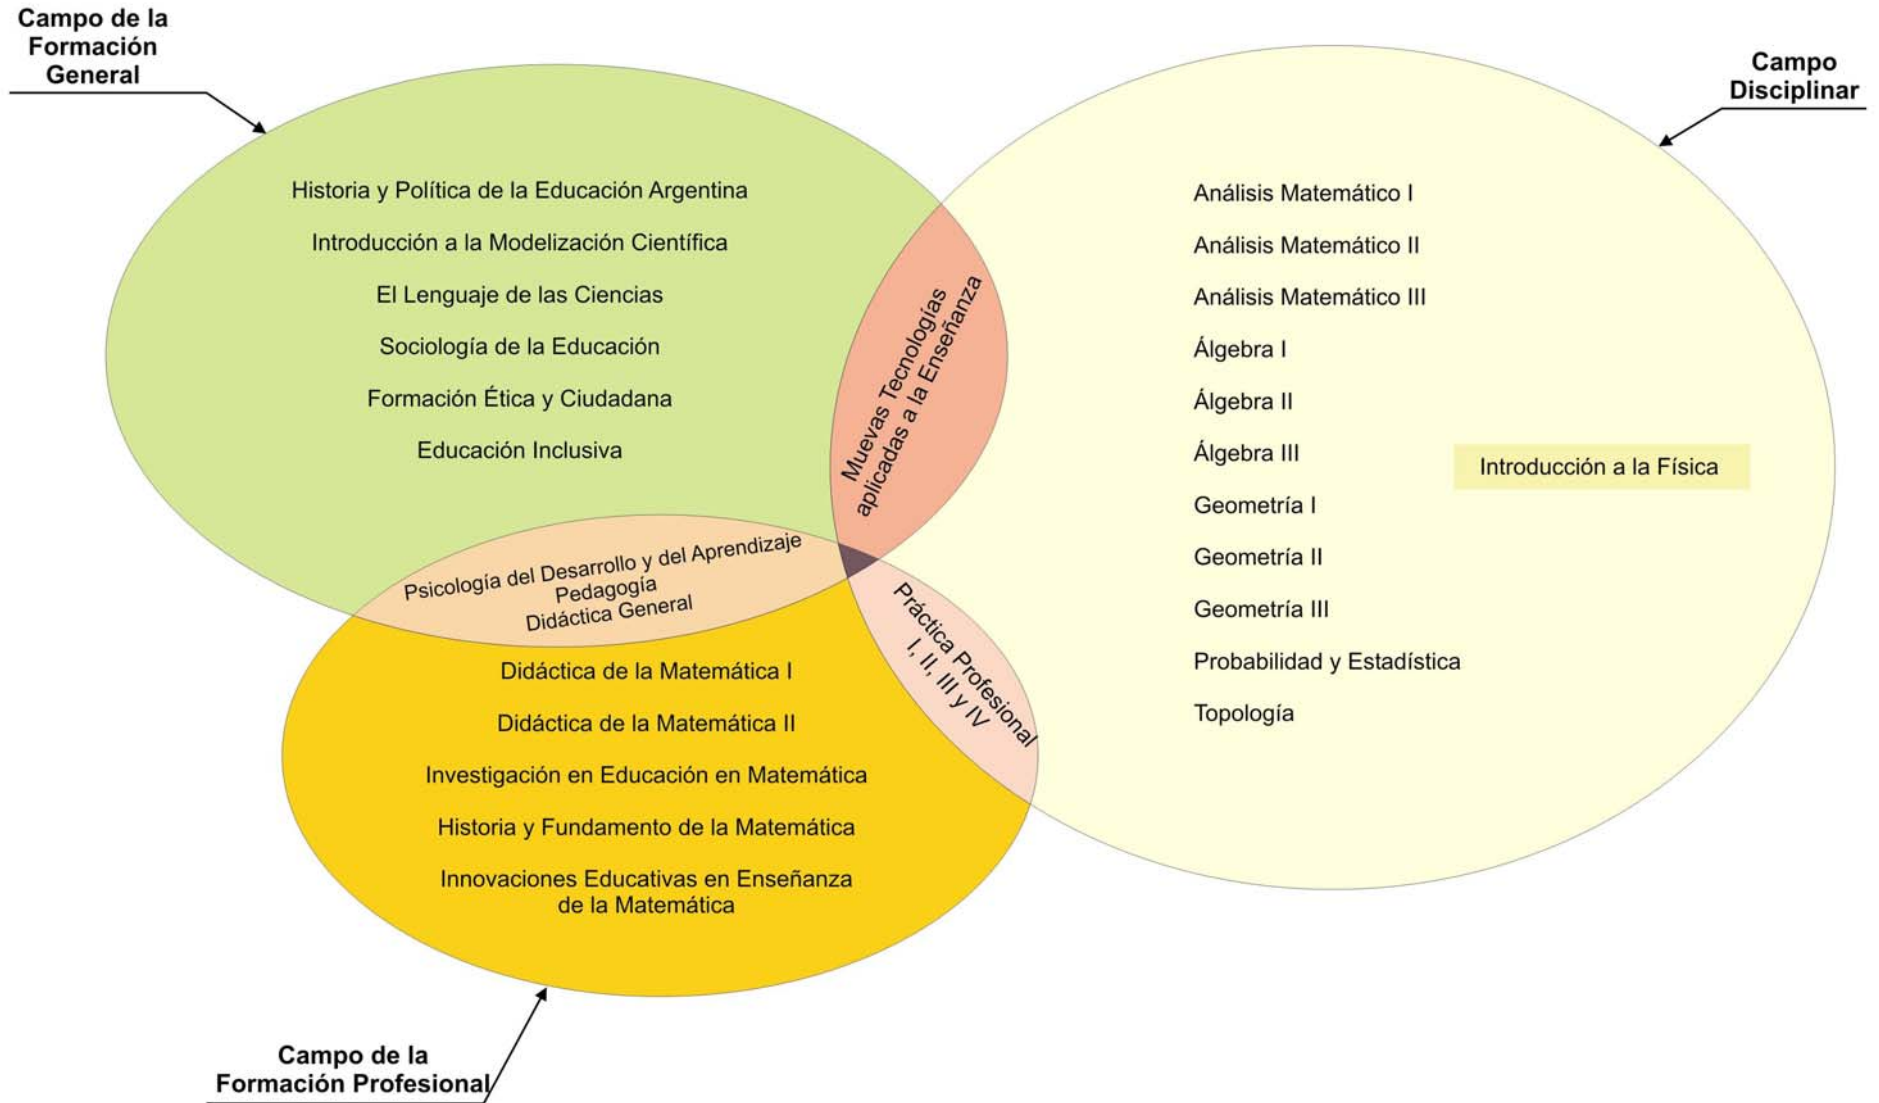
Campo de la Formación General

Historia y Política de la Educación Argentina

Introducción a la Modelización Científica

El Lenguaje de las Ciencias

Sociología de la Educación

Formación Ética y Ciudadana

Educación Inclusiva

Campo Disciplinar

Análisis Matemático I

Análisis Matemático II

Análisis Matemático III

Álgebra I

Álgebra II

Álgebra III

Geometría I

Geometría II

Geometría III

Probabilidad y Estadística

Topología

Introducción a la Física

Muevas Tecnologías aplicadas a la Enseñanza

Psicología del Desarrollo y del Aprendizaje
Pedagogía
Didáctica General

Práctica Profesional I, II, III y IV

Didáctica de la Matemática I

Didáctica de la Matemática II

Investigación en Educación en Matemática

Historia y Fundamento de la Matemática

Innovaciones Educativas en Enseñanza de la Matemática

Campo de la Formación Profesional